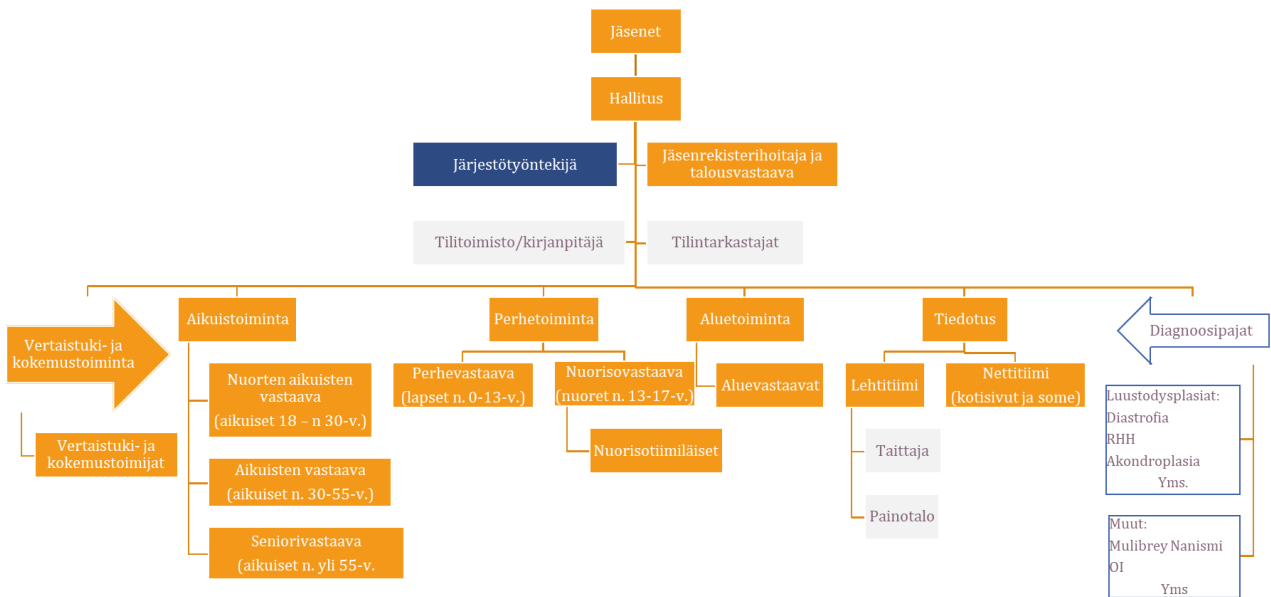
Jäsenet

Hallitus

Järjestötyöntekijä

Jäsenrekisterihoitaja ja talousvastaava

Tilitoimisto/kirjanpitäjä

Tilintarkastajat

Vertaistuki- ja kokemustoiminta

Vertaistuki- ja kokemustoimijat

Aikuistoiminta

Nuorten aikuisten vastaava (aikuiset 18 – n 30-v.)

Aikuisten vastaava (aikuiset n. 30-55-v.)

Seniorivastaava (aikuiset n. yli 55-v.

Perhetoiminta

Perhevastaava (lapset n. 0-13-v.)

Nuorisovastaava (nuoret n. 13-17-v.)

Nuorisotiimiläiset

Aluetoiminta

Aluevastaavat

Tiedotus

Lehtitiimi

Taittaja

Painotalo

Nettitiimi (kotisivut ja some)

Diagnoosipajat

Luustodysplasiat:
Diastrofia
RHH
Akondroplasia
Yms.

Muut:
Mulibrey Nanismi
OI
Yms